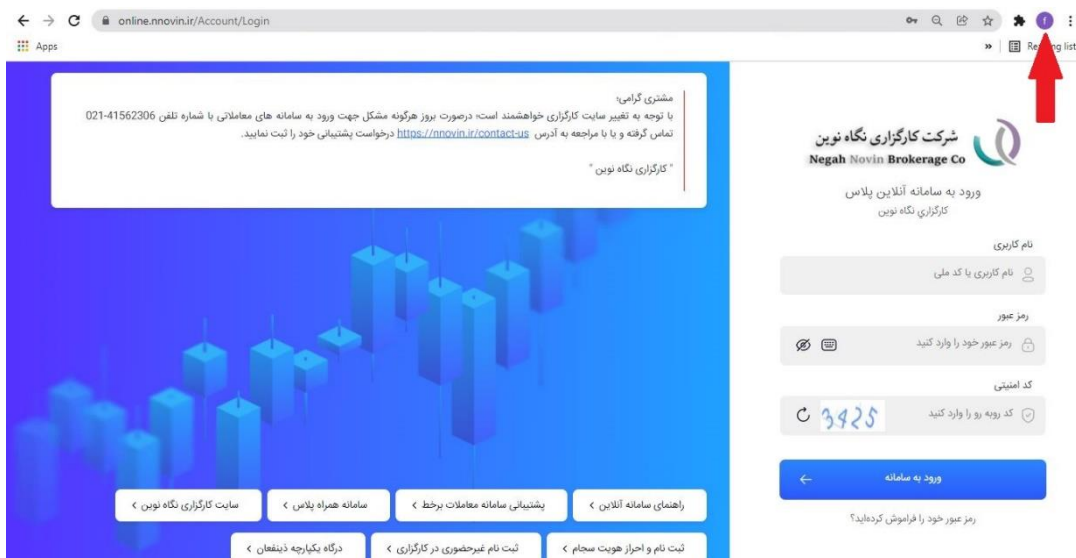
online.nnovin.ir/Account/Login

Apps

Reading list

مشتری گرامی؛
با توجه به تغییر سایت کارگزاری خواهشمند است؛ درصورت بروز هرگونه مشکل جهت ورود به سامانه های معاملاتی با شماره تلفن 021-41562306 تماس گرفته و یا با مراجعه به آدرس https://nnovin.ir/contact-us درخواست پشتیبانی خود را ثبت نمایید.

" کارگزاری نگاه نوین "

شرکت کارگزاری نگاه نوین
Negah Novin Brokerage Co

ورود به سامانه آنلاین پلاس
کارگزاری نگاه نوین

نام کاربری
نام کاربری یا کد ملی

رمز عبور
رمز عبور خود را وارد کنید

کد امنیتی
کد روبه رو را وارد کنید
3425

ورود به سامانه

رمز عبور خود را فراموش کرده‌اید؟

راهنمای سامانه آنلاین ›
پشتیبانی سامانه معاملات برخط ›
سامانه همراه پلاس ›
سایت کارگزاری نگاه نوین ›
ثبت نام و احراز هویت سجام ›
ثبت نام غیرحضوری در کارگزاری ›
درگاه یکپارچه ذینفعان ›